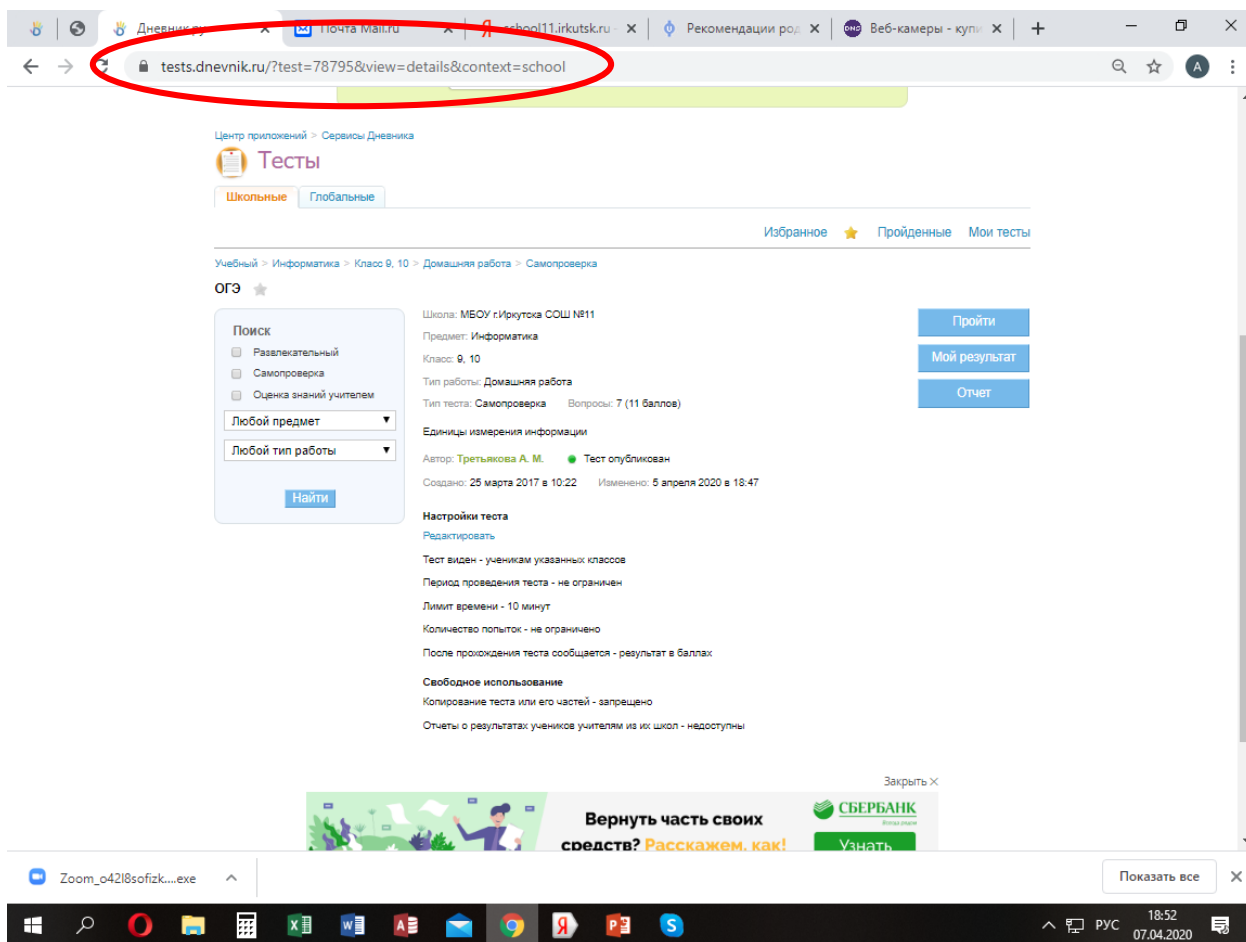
Дневник.ру × Почта Mail.ru × school11.irkutsk.ru × Рекомендации род × Веб-камеры - купи × +

tests.dnevnik.ru/?test=78795&view=details&context=school

Центр приложений > Сервисы Дневника

Тесты

Школьные Глобальные

Избранное Пройденные Мои тесты

Учебный > Информатика > Класс 9, 10 > Домашняя работа > Самопроверка

ОГЭ

Поиск
Развлекательный
Самопроверка
Оценка знаний учителем
Любой предмет
Любой тип работы
Найти

Школа: МБОУ г.Иркутска СОШ №11
Предмет: Информатика
Класс: 9, 10
Тип работы: Домашняя работа
Тип теста: Самопроверка Вопросы: 7 (11 баллов)

Единицы измерения информации

Автор: Третьякова А. М. Тест опубликован

Создано: 25 марта 2017 в 10:22 Изменено: 5 апреля 2020 в 18:47

Пройти
Мой результат
Отчет

Настройки теста
Редактировать
Тест виден - ученикам указанных классов
Период проведения теста - не ограничен
Лимит времени - 10 минут
Количество попыток - не ограничено
После прохождения теста сообщается - результат в баллах

Свободное использование
Копирование теста или его частей - запрещено
Отчеты о результатах учеников учителям из их школ - недоступны

Закрыть ×

Вернуть часть своих средств? Расскажем, как!
СБЕРБАНК
Узнать

Zoom_o42l8sofizk....exe
Показать все

РУС 18:52 07.04.2020